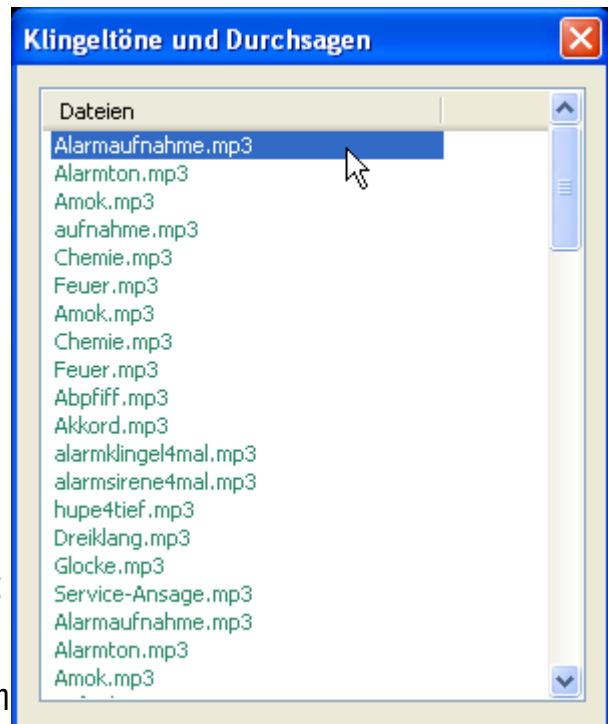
Klingeltöne und Durchsagen

Dateien
Alarmaufnahme.mp3
Alarmton.mp3
Amok.mp3
aufnahme.mp3
Chemie.mp3
Feuer.mp3
Amok.mp3
Chemie.mp3
Feuer.mp3
Abpfiff.mp3
Akkord.mp3
alarmklingel4mal.mp3
alarmsirene4mal.mp3
hupe4tief.mp3
Dreiklang.mp3
Glocke.mp3
Service-Ansage.mp3
Alarmaufnahme.mp3
Alarmton.mp3
Amok.mp3